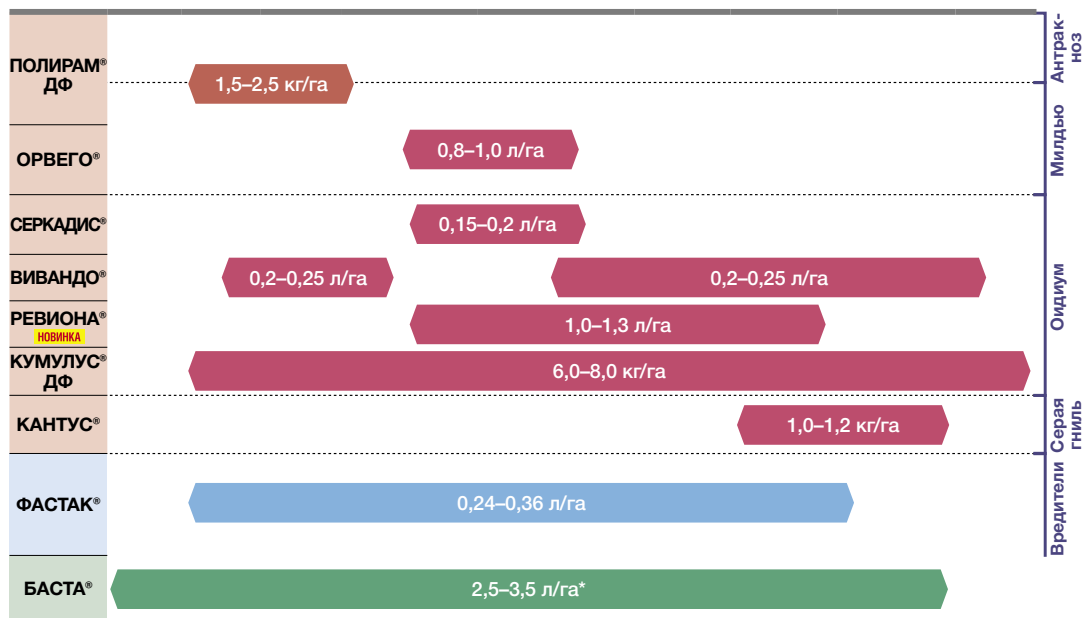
ПОЛИРАМ® ДФ
1,5–2,5 кг/га
Антракноз

ОРВЕГО®
0,8–1,0 л/га
Милдью

СЕРКАДИС®
0,15–0,2 л/га

ВИВАНДО®
0,2–0,25 л/га
0,2–0,25 л/га

РЕВИОНА®
НОВИНКА
1,0–1,3 л/га

КУМУЛУС® ДФ
6,0–8,0 кг/га
Оидиум

КАНТУС®
1,0–1,2 кг/га
Серая гниль

ФАСТАК®
0,24–0,36 л/га
Вредители

БАСТА®
2,5–3,5 л/га*